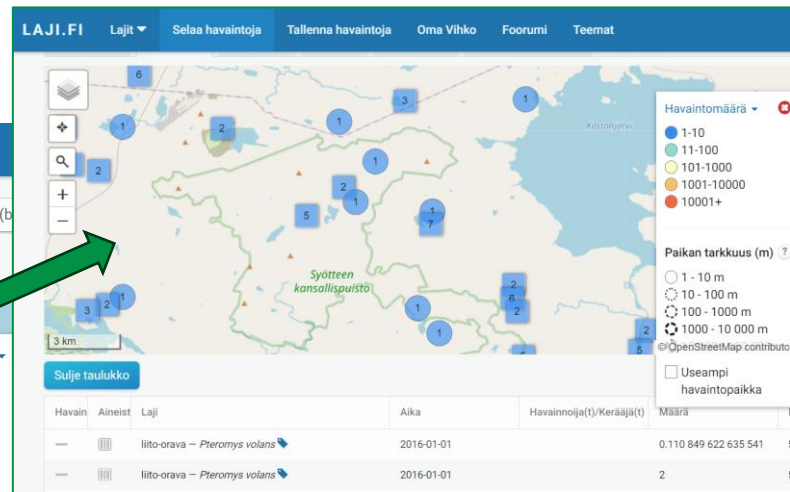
LAJI.FI Lajit ▾ Selaa havaintoja Tallenna havaintoja Oma Vihko Foorumi Teemat

6
3
1
1
2
1
2
1
2
5
1
1
7
Kostonjärvi
Syötteen kansallispuisto
2
6
2
2
3
2
1
1
1
2
5
3 km

Havaintomäärä ▾
1-10
11-100
101-1000
1001-10000
10001+

Paikan tarkkuus (m) ?
1 - 10 m
10 - 100 m
100 - 1000 m
1000 - 10 000 m

© OpenStreetMap contributo

Useampi havaintopaikka

Sulje taulukko

| Havain | Aineist | Laji | Aika | Havainnoija(t)/Kerääjä(t) | Määrä |
|---|---|---|---|---|---|
| — | | liito-orava – Pteromys volans | 2016-01-01 | | 0.110 849 622 635 541 |
| — | | liito-orava – Pteromys volans | 2016-01-01 | | 2 |